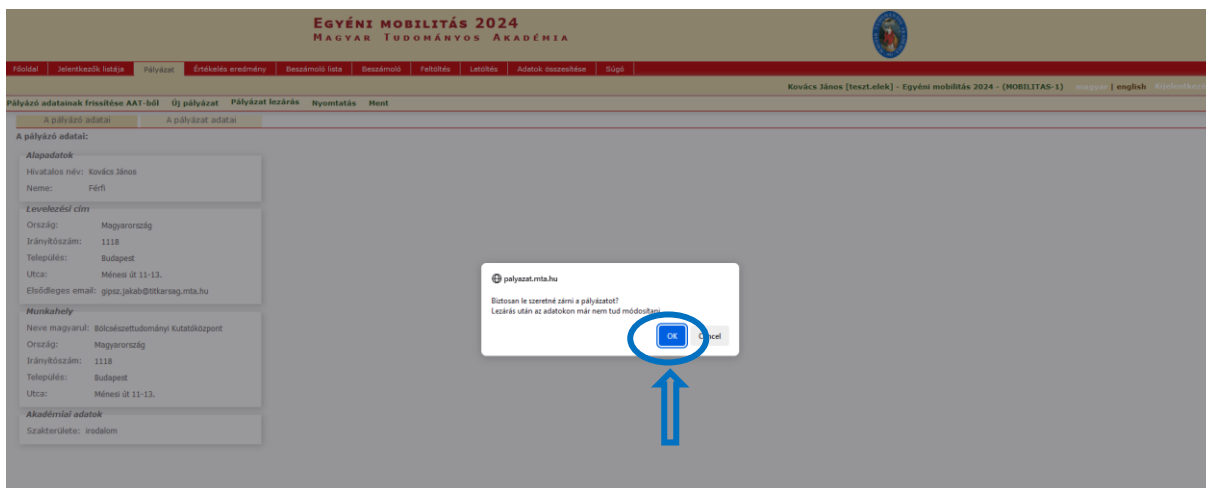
Egyéni mobilitás 2024
Magyar Tudományos Akadémia

Főoldal | Jelentkezők listája | Pályázat | Értékelés eredmény | Beszámoló lista | Beszámoló | Feltöltés | Letöltés | Adatok összesítése | Súgó

Kovács János [teszt.elek] - Egyéni mobilitás 2024 - (MOBILITAS-1) | magyar | english | Kijelentkezés

Pályázó adatainak frissítése AAT-ből | Új pályázat | Pályázat lezárás | Nyomtatás | Ment

A pályázó adatai | A pályázat adatai

A pályázó adatai:

Alapadatok
Hivatalos név: Kovács János
Neme: Férfi

Levelezési cím
Ország: Magyarország
Irányítószám: 1118
Település: Budapest
Utca: Ménesi út 11-13.
Elsődleges email: gipsz.jakab@titkarsag.mta.hu

Munkahely
Neve magyarul: Bölcsészettudományi Kutatóközpont
Ország: Magyarország
Irányítószám: 1118
Település: Budapest
Utca: Ménesi út 11-13.

Akadémiai adatok
Szakterülete: irodalom

palyazat.mta.hu
Biztosan le szeretné zárni a pályázatot?
Lezárás után az adatokon már nem tud módosítani
OK
Cancel